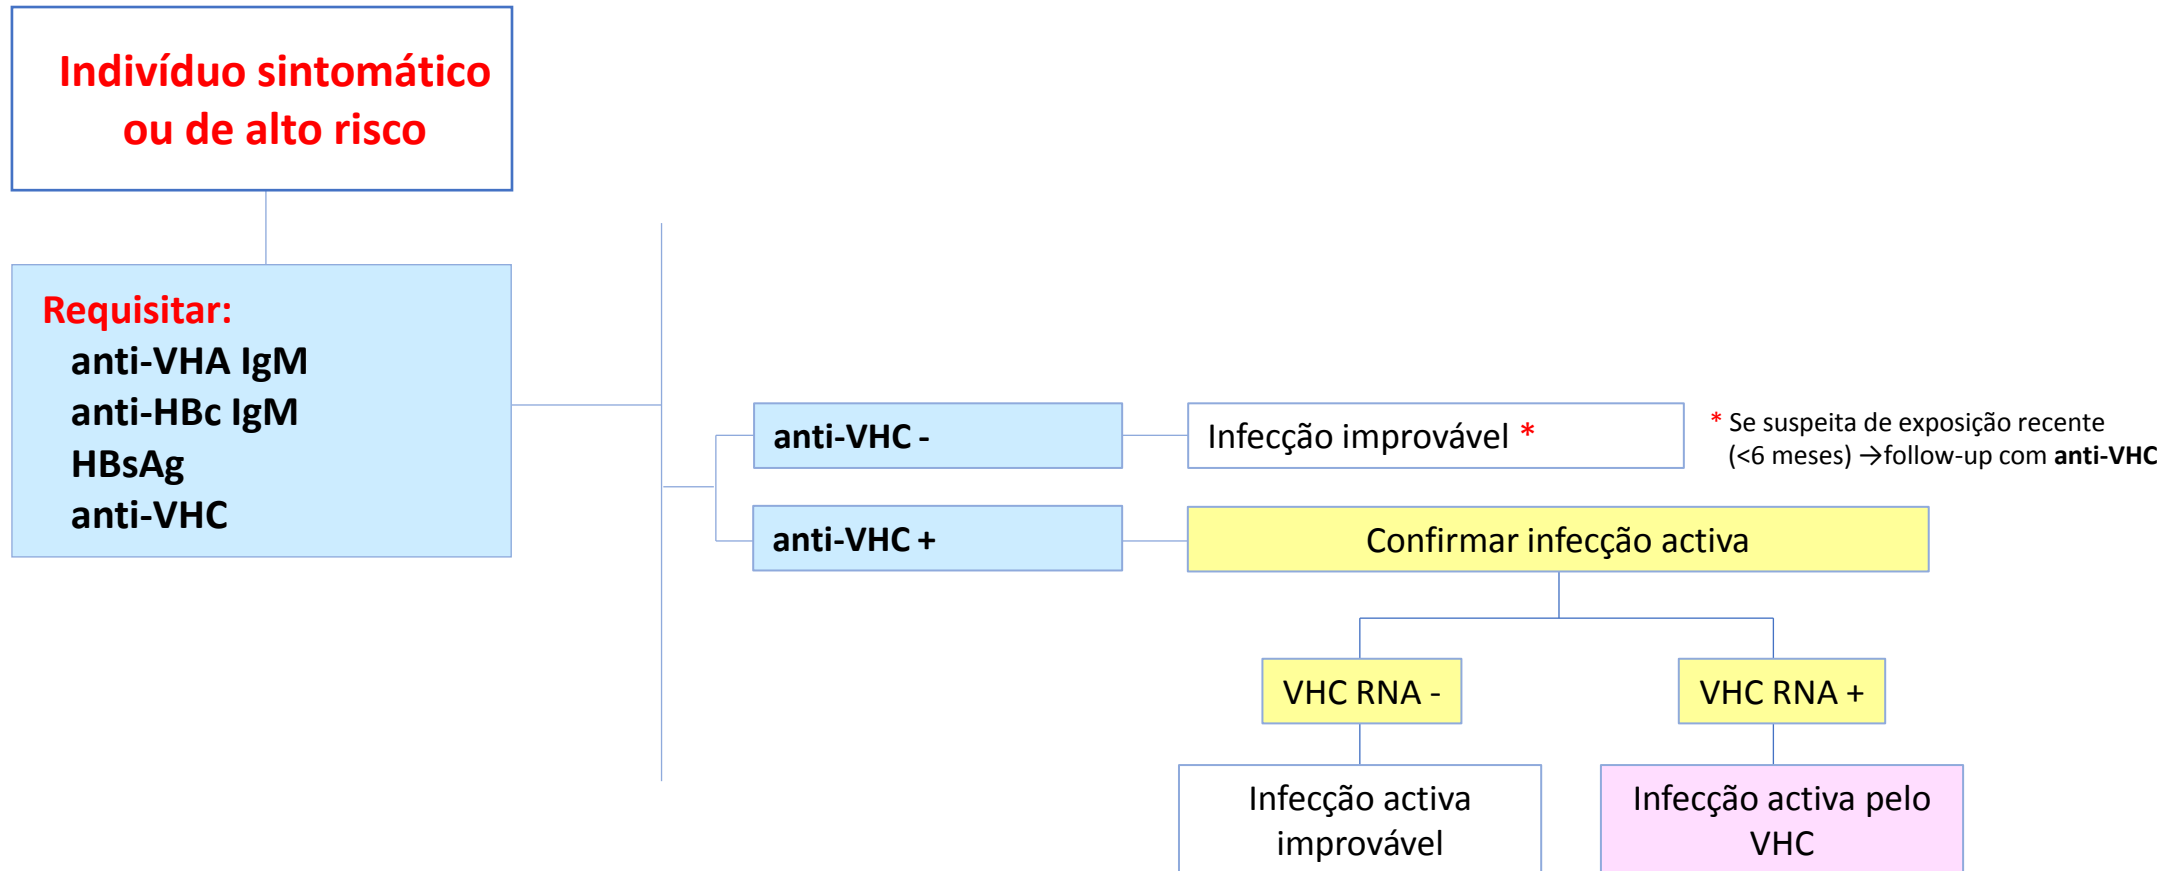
Indivíduo sintomático ou de alto risco

Requisitar:
anti-VHA IgM
anti-HBc IgM
HBsAg
anti-VHC

anti-VHC -

Infecção improvável *

* Se suspeita de exposição recente (<6 meses) →follow-up com **anti-VHC**

anti-VHC +

Confirmar infecção activa

VHC RNA -

VHC RNA +

Infecção activa improvável

Infecção activa pelo VHC